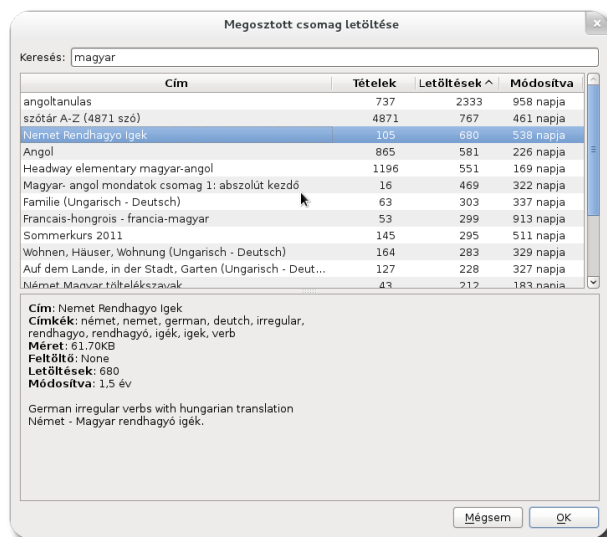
Megosztott csomag letöltése

Keresés: magyar

| Cím | Tételek | Letöltések ^ | Módosítva |
|---|---|---|---|
| angoltanulas | 737 | 2333 | 958 napja |
| szótár A-Z (4871 szó) | 4871 | 767 | 461 napja |
| Nemet Rendhagyo Igek | 105 | 680 | 538 napja |
| Angol | 865 | 581 | 226 napja |
| Headway elementary magyar-angol | 1196 | 551 | 169 napja |
| Magyar- angol mondatok csomag 1: abszolút kezdő | 16 | 469 | 322 napja |
| Familie (Ungarisch - Deutsch) | 63 | 303 | 337 napja |
| Francais-hongrois - francia-magyar | 53 | 299 | 913 napja |
| Sommerkurs 2011 | 145 | 295 | 511 napja |
| Wohnen, Häuser, Wohnung (Ungarisch - Deutsch) | 164 | 283 | 329 napja |
| Auf dem Lande, in der Stadt, Garten (Ungarisch - Deut... | 127 | 228 | 327 napja |
| Német Magyar töltelékszavak | 43 | 212 | 183 napja |

Cím: Nemet Rendhagyo Igek
Címkék: német, nemet, german, deutch, irregular, rendhagyo, rendhagyó, igék, igek, verb
Méret: 61.70KB
Feltöltő: None
Letöltések: 680
Módosítva: 1,5 év

German irregular verbs with hungarian translation
Német - Magyar rendhagyó igék.

Mégsem
OK